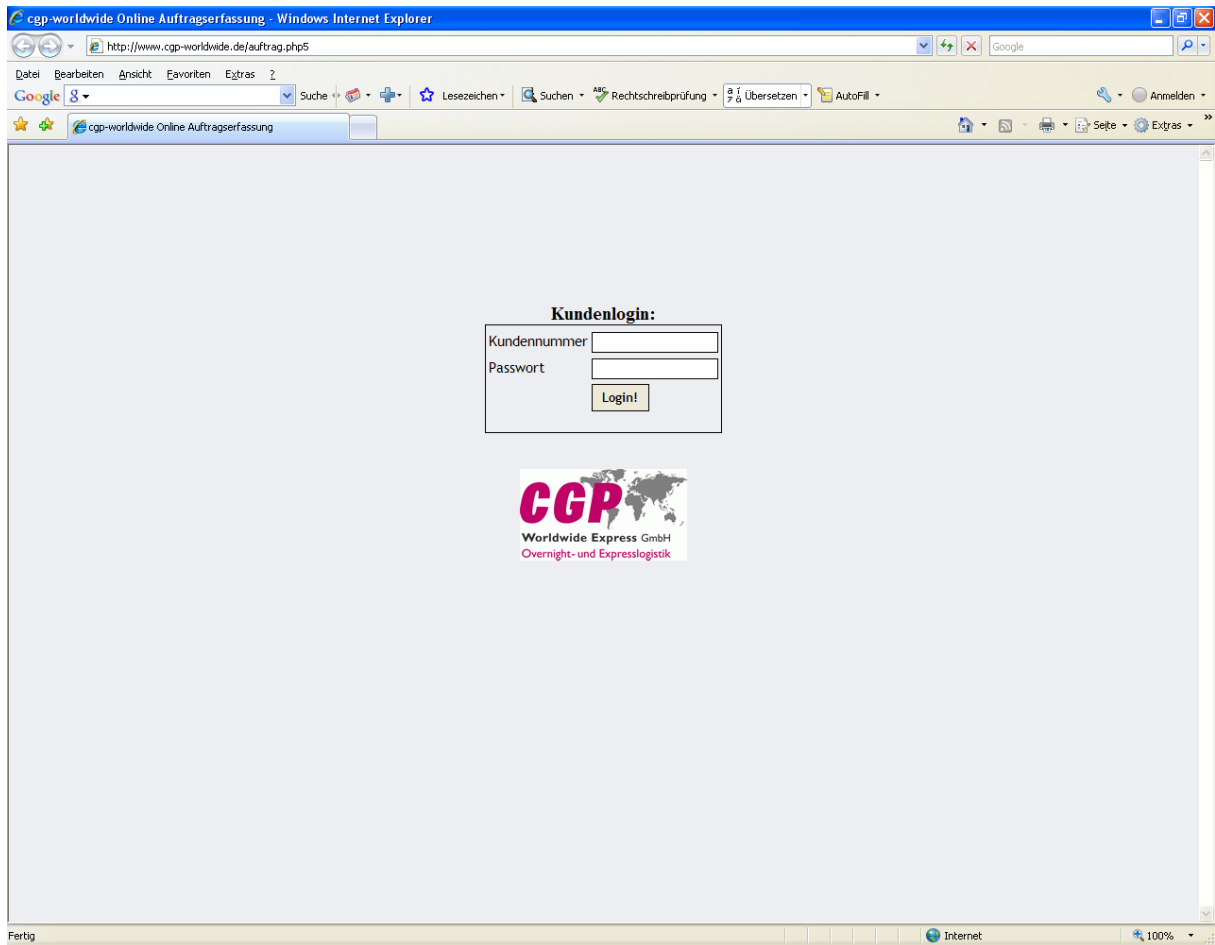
cgp-worldwide Online Auftragserfassung - Windows Internet Explorer

http://www.cgp-worldwide.de/auftrag.php5

Google

Datei Bearbeiten Ansicht Favoriten Extras ?

Google Suche Lesezeichen Suchen Rechtschreibprüfung Übersetzen AutoFill Anmelden

cgp-worldwide Online Auftragserfassung

Seite Extras

Kundenlogin:

Kundennummer

Passwort

Login!

CGP
Worldwide Express GmbH
Overnight- und Expresslogistik

Fertig

Internet

100%